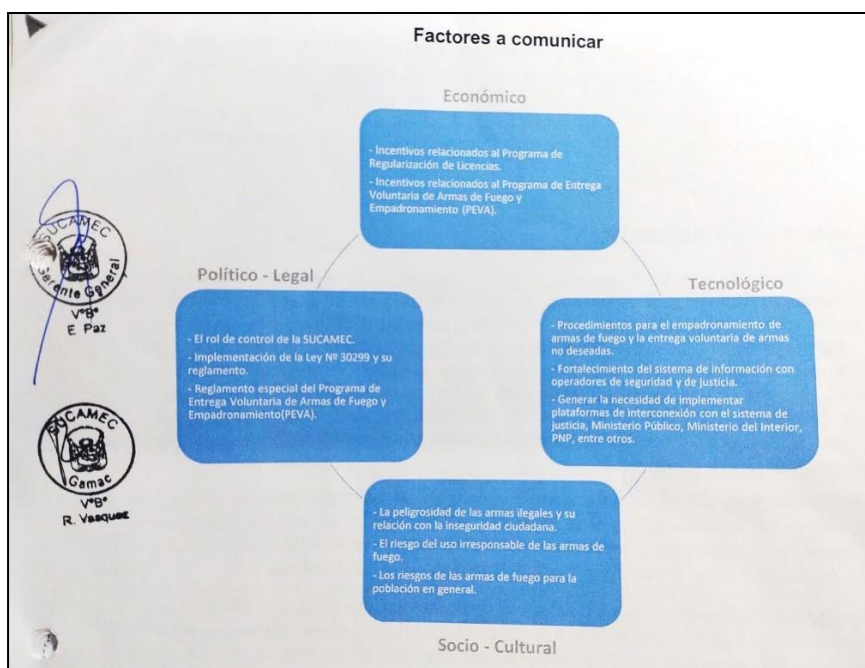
Factores a comunicar

Económico

- Incentivos relacionados al Programa de Regularización de Licencias.
- Incentivos relacionados al Programa de Entrega Voluntaria de Armas de Fuego y Empadronamiento (PEVA).

Político - Legal

- El rol de control de la SUCAMEC.
- Implementación de la Ley Nº 30299 y su reglamento.
- Reglamento especial del Programa de Entrega Voluntaria de Armas de Fuego y Empadronamiento(PEVA).

Tecnológico

- Procedimientos para el empadronamiento de armas de fuego y la entrega voluntaria de armas no deseadas.
- Fortalecimiento del sistema de información con operadores de seguridad y de justicia.
- Generar la necesidad de implementar plataformas de interconexión con el sistema de justicia, Ministerio Público, Ministerio del Interior, PNP, entre otros.

- La peligrosidad de las armas ilegales y su relación con la inseguridad ciudadana.
- El riesgo del uso irresponsable de las armas de fuego.
- Los riesgos de las armas de fuego para la población en general.

Socio - Cultural

SUCAMEC
Gerente General
V°B°
E. Paz

SUCAMEC
Gamac
V°B°
R. Vasquez